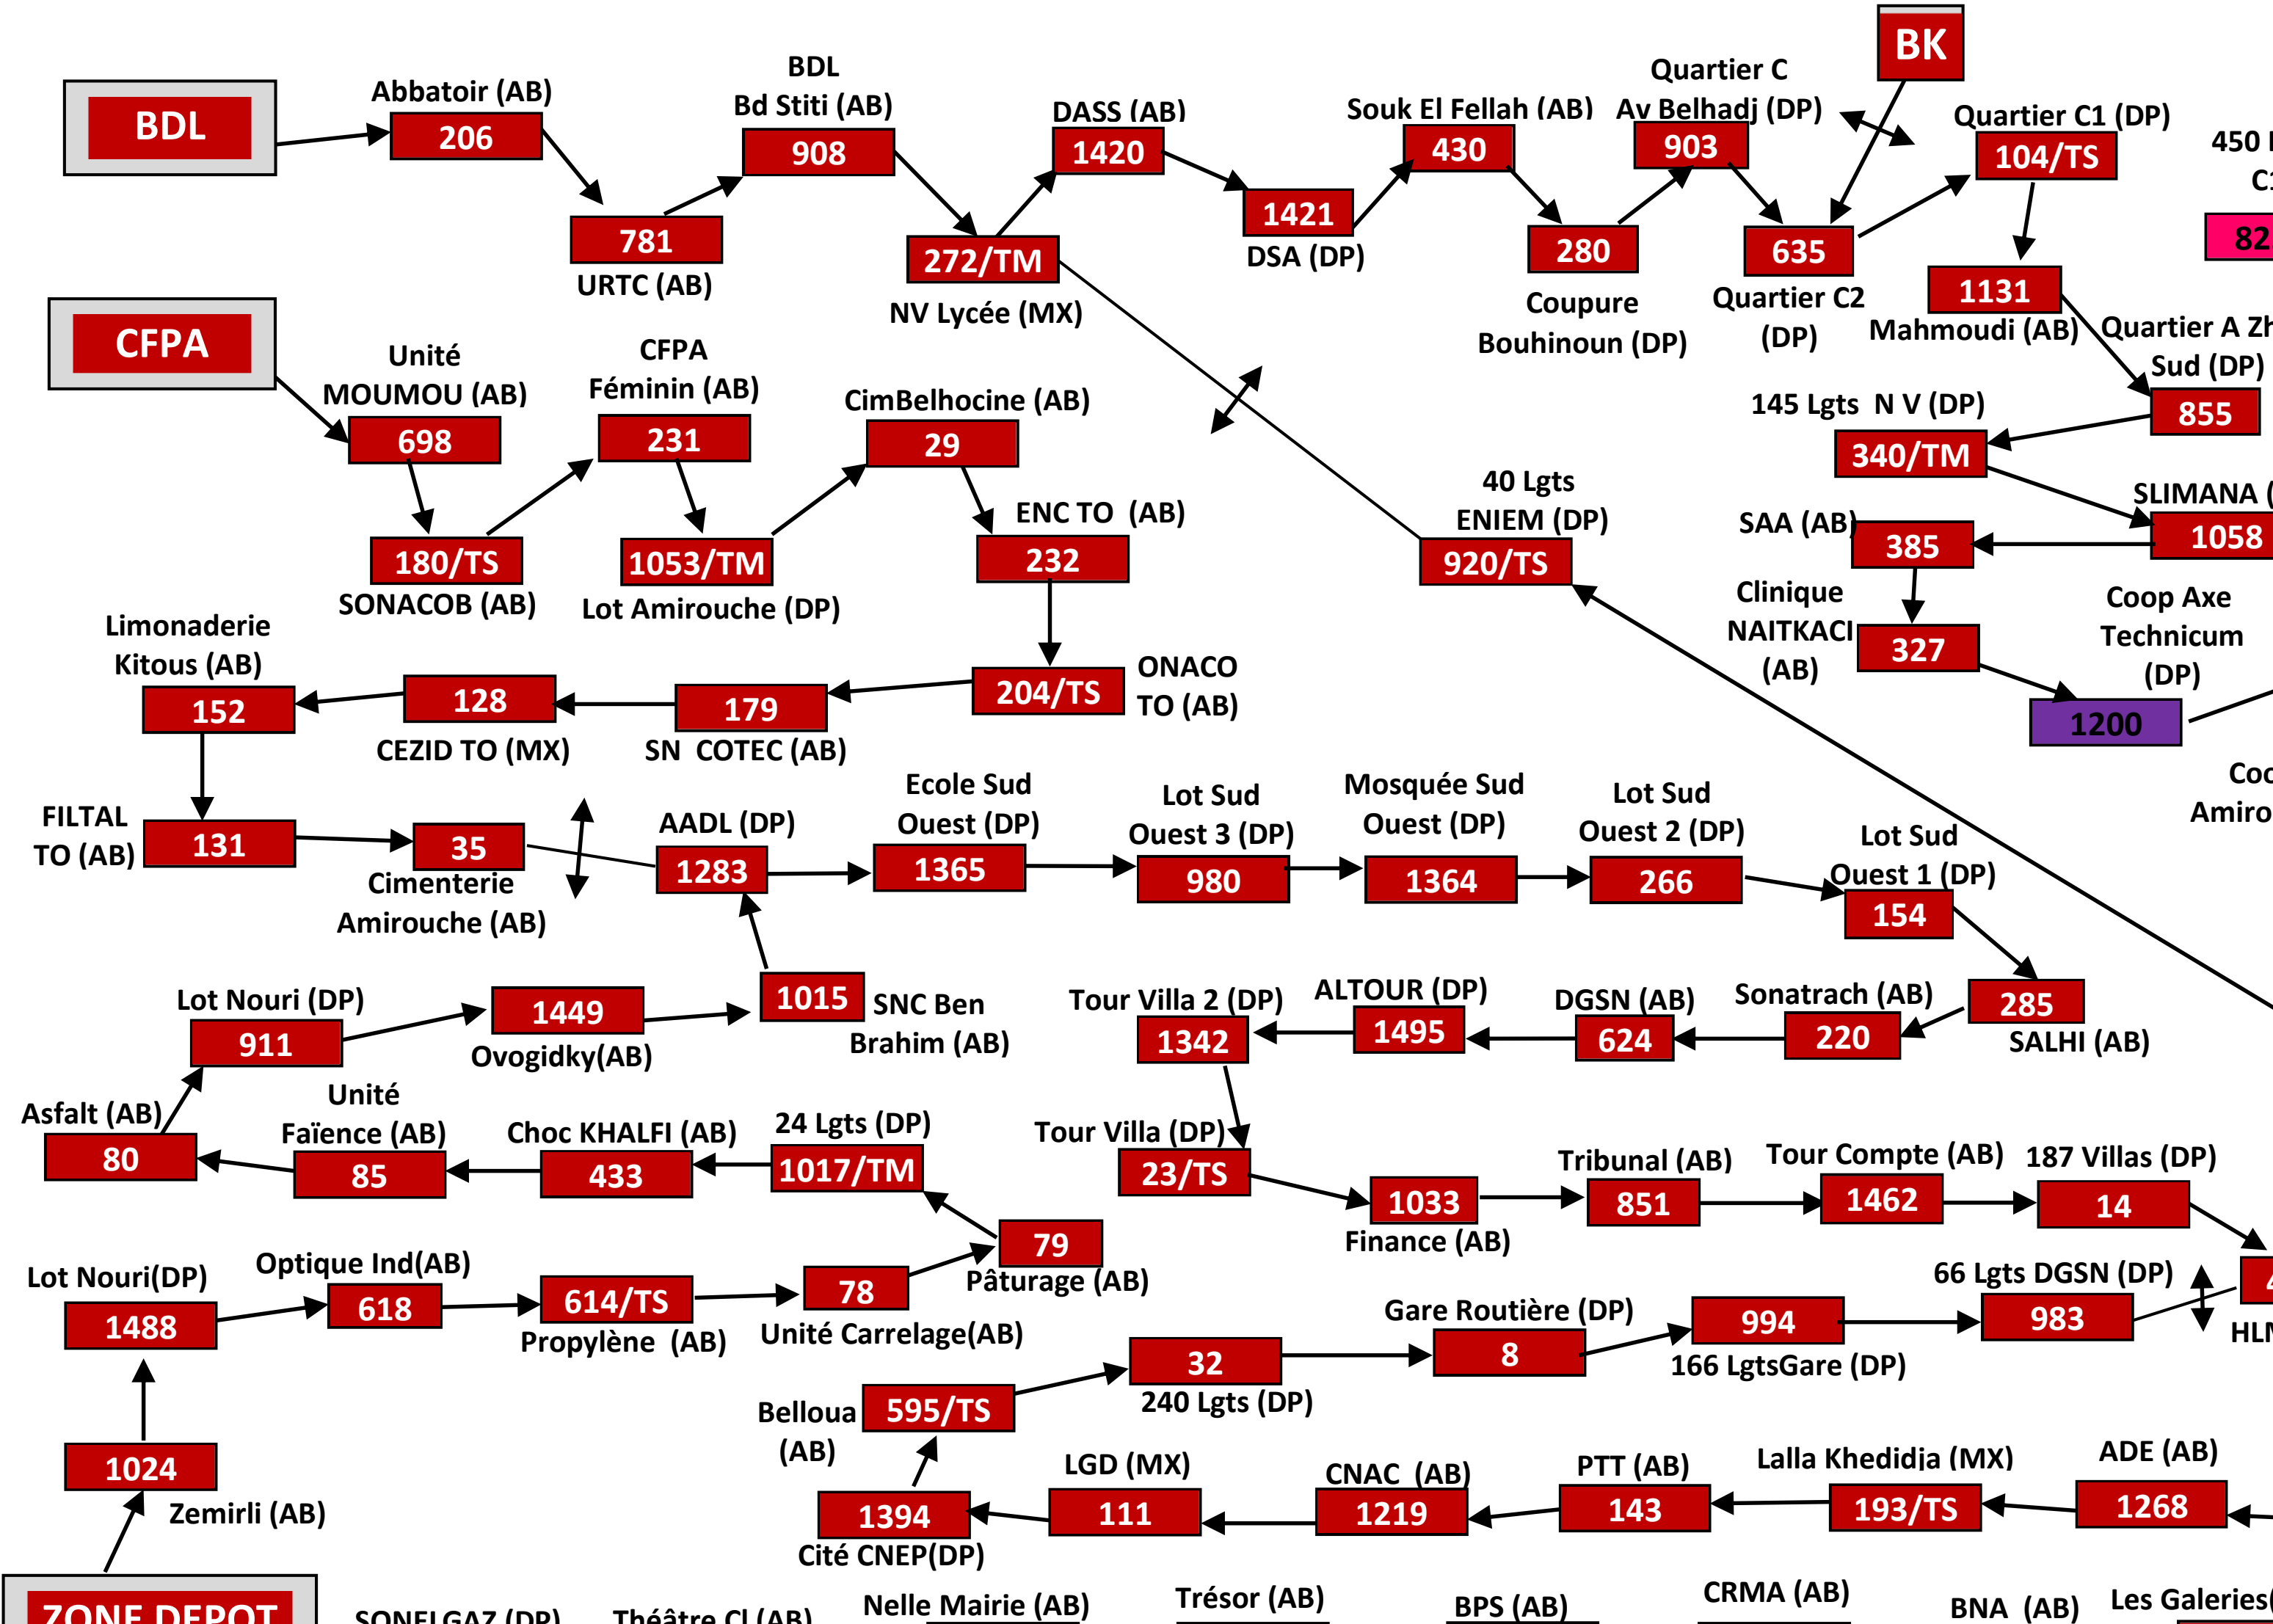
BDL

Abbatoir (AB)
206

781
URTC (AB)

BDL
Bd Stiti (AB)
908

272/TM
NV Lycée (MX)

DASS (AB)
1420

1421
DSA (DP)

Souk El Fellah (AB)
430

280
Coupure Bouhinoun (DP)

Quartier C
Av Belhadj (DP)
903

635
Quartier C2 (DP)

BK

Quartier C1 (DP)
104/TS

1131
Mahmoudi (AB)

450 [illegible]
C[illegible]
82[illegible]

Quartier A Zh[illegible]
Sud (DP)
855

145 Lgts N V (DP)
340/TM

SLIMANA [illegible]
1058

SAA (AB)
385

Clinique NAITKACI (AB)
327

Coop Axe Technicum (DP)
1200

Coo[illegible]
Amiro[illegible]

CFPA

Unité MOUMOU (AB)
698

180/TS
SONACOB (AB)

CFPA Féminin (AB)
231

1053/TM
Lot Amirouche (DP)

CimBelhocine (AB)
29

ENC TO (AB)
232

40 Lgts ENIEM (DP)
920/TS

204/TS
ONACO TO (AB)

179
SN COTEC (AB)

128
CEZID TO (MX)

Limonaderie Kitous (AB)
152

FILTAL TO (AB)
131

35
Cimenterie Amirouche (AB)

AADL (DP)
1283

Ecole Sud Ouest (DP)
1365

Lot Sud Ouest 3 (DP)
980

Mosquée Sud Ouest (DP)
1364

Lot Sud Ouest 2 (DP)
266

Lot Sud Ouest 1 (DP)
154

285
SALHI (AB)

Sonatrach (AB)
220

DGSN (AB)
624

ALTOUR (DP)
1495

Tour Villa 2 (DP)
1342

1015
SNC Ben Brahim (AB)

Lot Nouri (DP)
911

1449
Ovogidky(AB)

Asfalt (AB)
80

Unité Faïence (AB)
85

Choc KHALFI (AB)
433

24 Lgts (DP)
1017/TM

Tour Villa (DP)
23/TS

1033
Finance (AB)

Tribunal (AB)
851

Tour Compte (AB)
1462

187 Villas (DP)
14

79
Pâturage (AB)

Lot Nouri(DP)
1488

Optique Ind(AB)
618

614/TS
Propylène (AB)

78
Unité Carrelage(AB)

Gare Routière (DP)
8

994
166 LgtsGare (DP)

66 Lgts DGSN (DP)
983

HL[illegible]

32
240 Lgts (DP)

Belloua (AB)
595/TS

1024
Zemirli (AB)

1394
Cité CNEP(DP)

LGD (MX)
111

CNAC (AB)
1219

PTT (AB)
143

Lalla Khedidja (MX)
193/TS

ADE (AB)
1268

ZONE DEPOT

SONELGAZ (DP)
Théâtre Cl (AB)
Nelle Mairie (AB)
Trésor (AB)
BPS (AB)
CRMA (AB)
BNA (AB)
Les Galeries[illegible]